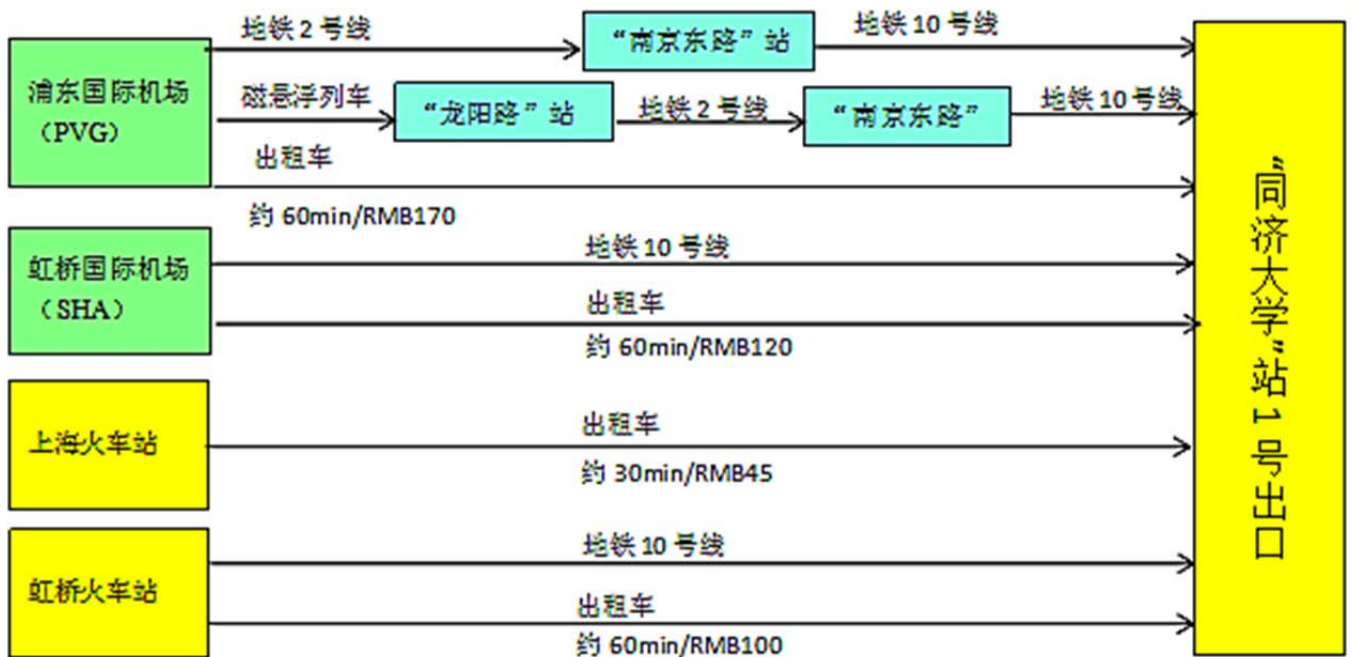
浦东国际机场（PVG）

地铁 2 号线

“南京东路”站

地铁 10 号线

磁悬浮列车

“龙阳路”站

地铁 2 号线

“南京东路”

地铁 10 号线

出租车

约 60min/RMB170

虹桥国际机场（SHA）

地铁 10 号线

出租车

约 60min/RMB120

上海火车站

出租车

约 30min/RMB45

虹桥火车站

地铁 10 号线

出租车

约 60min/RMB100

“同济大学”站 1 号出口